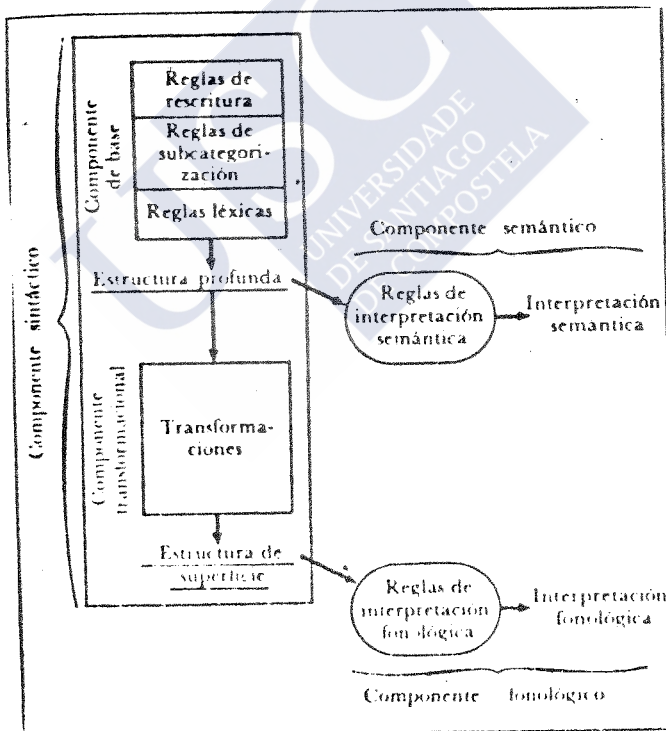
Componente sintáctico

Componente de base

Reglas de reescritura

Reglas de subcategorización

Reglas léxicas

Componente semántico

Estructura profunda

Reglas de interpretación semántica

Interpretación semántica

Componente transformacional

Transformaciones

Estructura de superficie

Reglas de interpretación fonológica

Interpretación fonológica

Componente fonológico

UNIVERSIDADE DE SANTIAGO DE COMPOSTELA